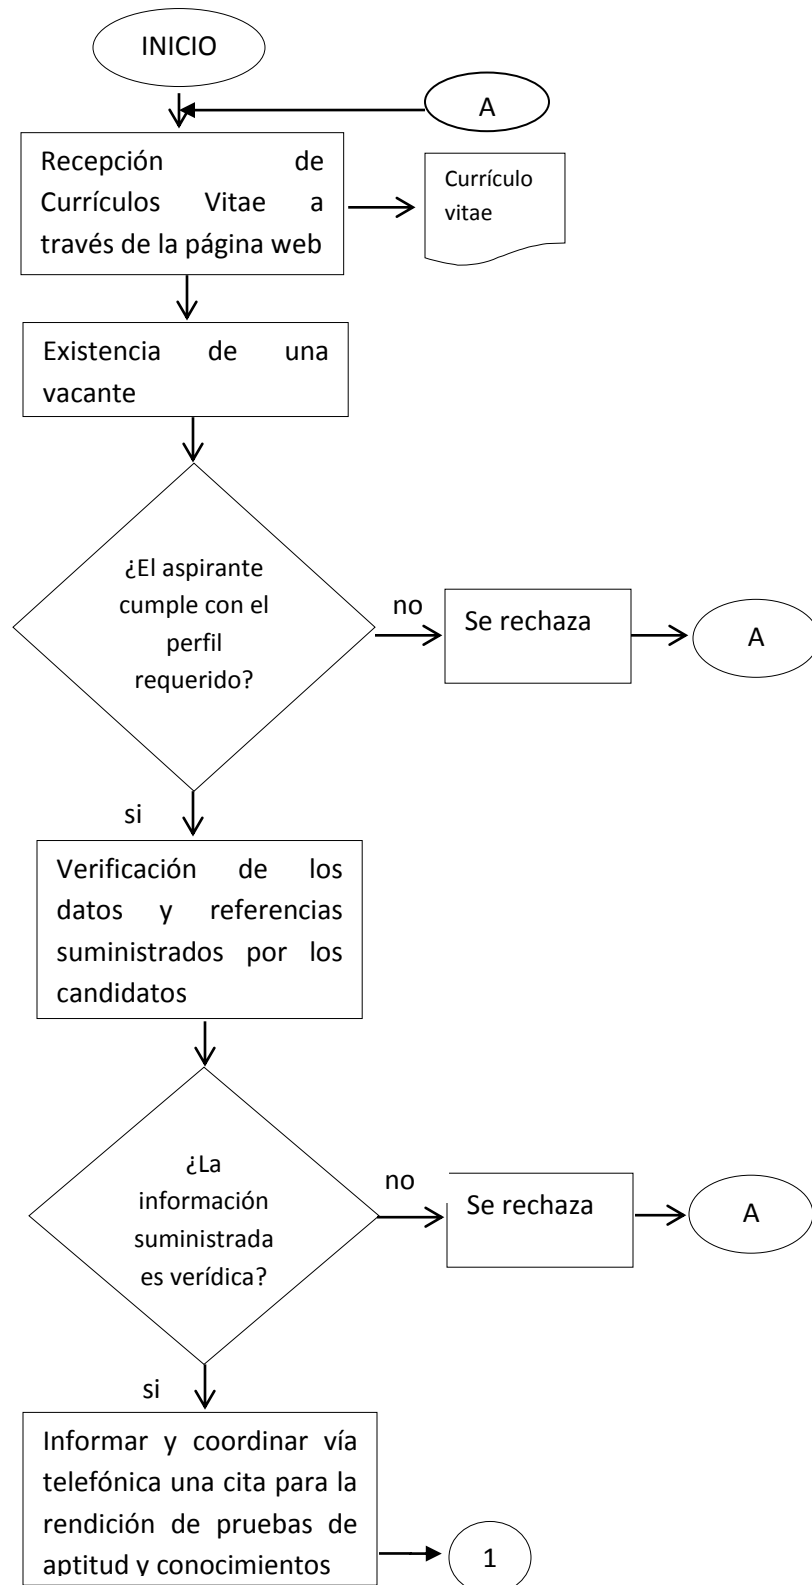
INICIO

A

Recepción de Currículos Vitae a través de la página web

Currículo vitae

Existencia de una vacante

¿El aspirante cumple con el perfil requerido?

no

Se rechaza

A

si

Verificación de los datos y referencias suministrados por los candidatos

¿La información suministrada es verídica?

no

Se rechaza

A

si

Informar y coordinar vía telefónica una cita para la rendición de pruebas de aptitud y conocimientos

1